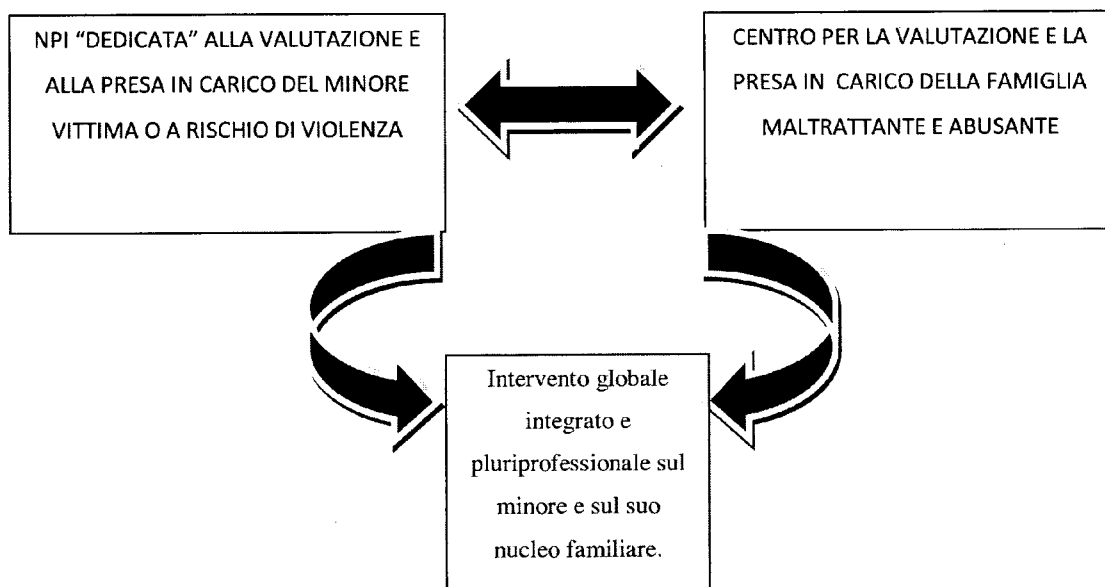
NPI "DEDICATA" ALLA VALUTAZIONE E ALLA PRESA IN CARICO DEL MINORE VITTIMA O A RISCHIO DI VIOLENZA

CENTRO PER LA VALUTAZIONE E LA PRESA IN CARICO DELLA FAMIGLIA MALTRATTANTE E ABUSANTE

Intervento globale integrato e pluriprofessionale sul minore e sul suo nucleo familiare.